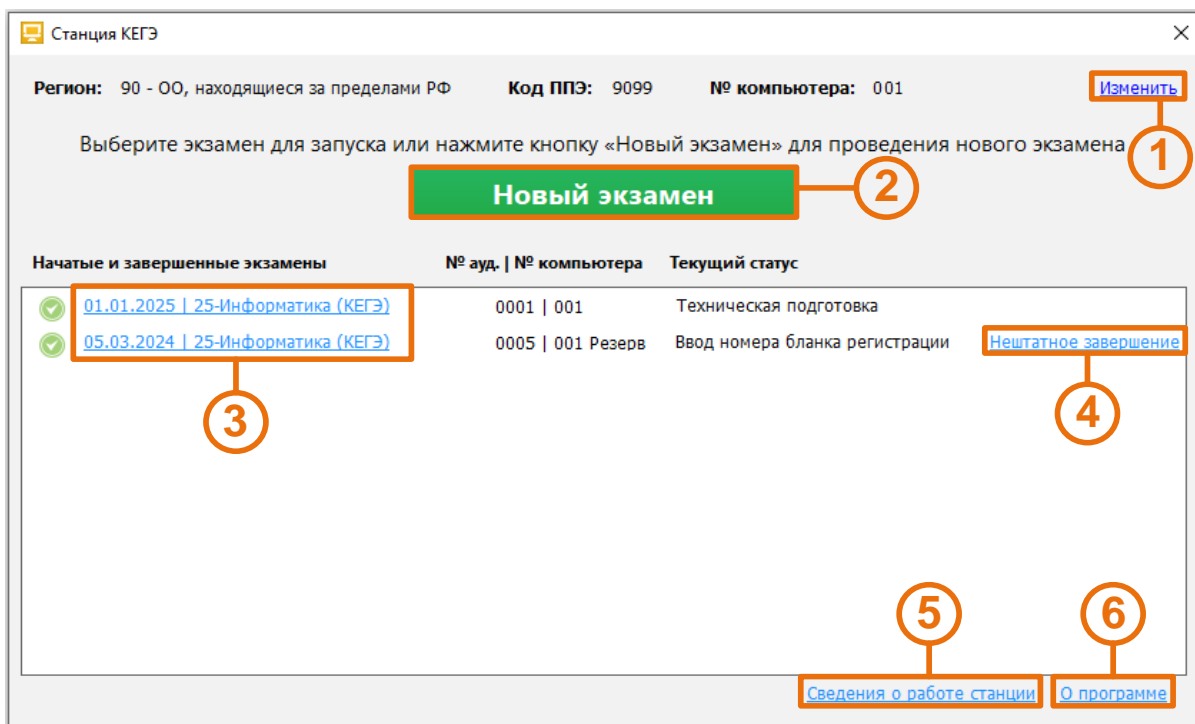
Станция КЕГЭ

Регион: 90 - ОО, находящиеся за пределами РФ   Код ППЭ: 9099   № компьютера: 001   Изменить

1

Выберите экзамен для запуска или нажмите кнопку «Новый экзамен» для проведения нового экзамена

Новый экзамен

2

| Начатые и завершенные экзамены | № ауд. \| № компьютера | Текущий статус | |
|---|---|---|---|
| 01.01.2025 \| 25-Информатика (КЕГЭ) | 0001 \| 001 | Техническая подготовка | |
| 05.03.2024 \| 25-Информатика (КЕГЭ) | 0005 \| 001 Резерв | Ввод номера бланка регистрации | Нештатное завершение |

3

4

5

6

Сведения о работе станции

О программе